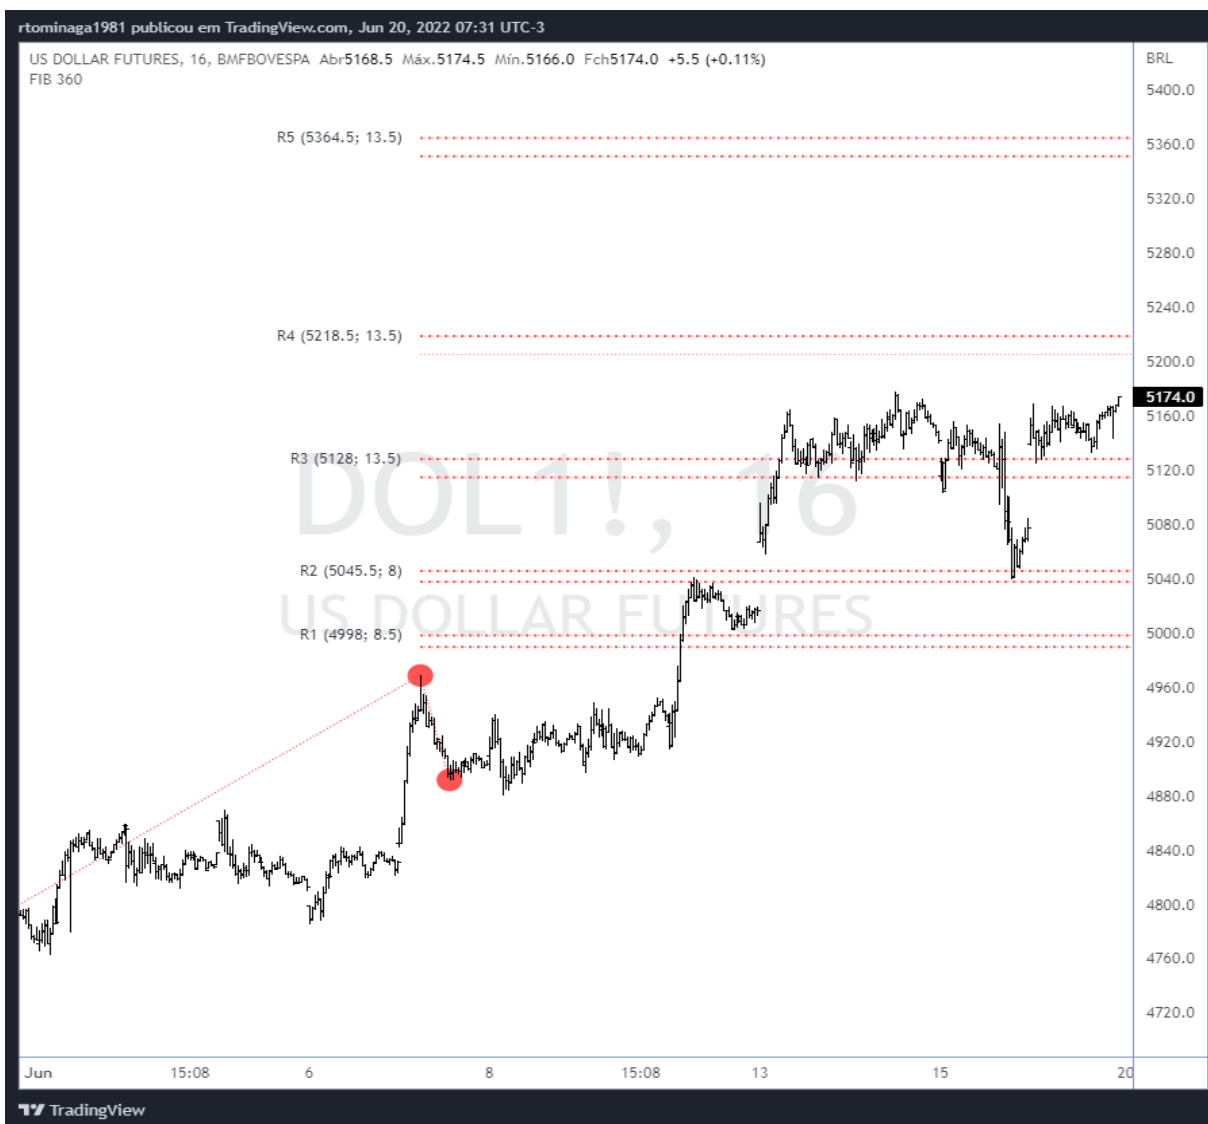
rtominaga1981 publicou em TradingView.com, Jun 20, 2022 07:31 UTC-3

US DOLLAR FUTURES, 16, BMFBOVESPA Abr5168.5 Máx.5174.5 Mín.5166.0 Fch5174.0 +5.5 (+0.11%)
FIB 360

BRL
5400.0
5360.0
5320.0
5280.0
5240.0
5200.0
5174.0
5160.0
5120.0
5080.0
5040.0
5000.0
4960.0
4920.0
4880.0
4840.0
4800.0
4760.0
4720.0

R5 (5364.5; 13.5)
R4 (5218.5; 13.5)
R3 (5128; 13.5)
R2 (5045.5; 8)
R1 (4998; 8.5)

DOL1!, 16
US DOLLAR FUTURES

Jun 15:08 6 8 15:08 13 15 20

TradingView